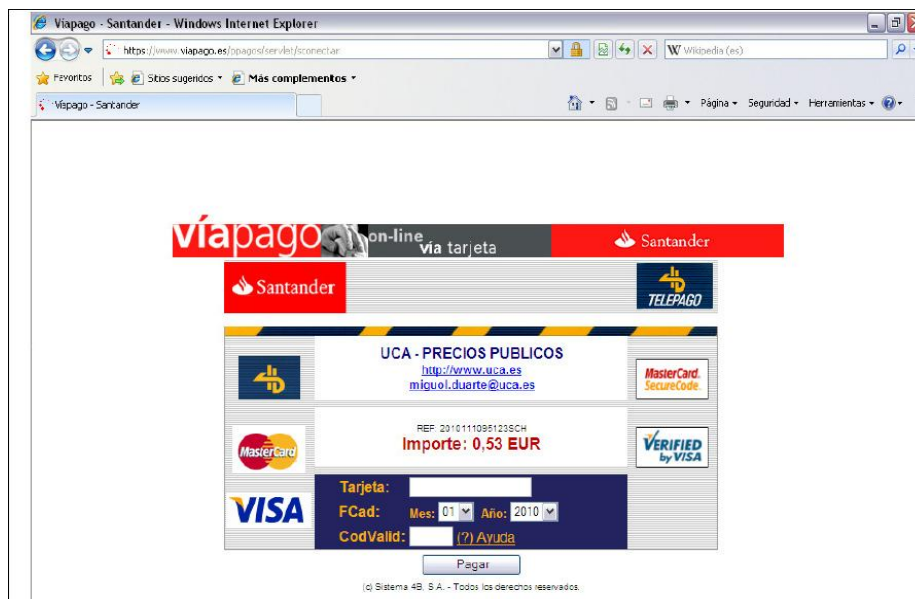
Viapago - Santander - Windows Internet Explorer

https://www.viapago.es/opagos/servlet/sconectar

Wikipedia (es)

Favoritos | Sitios sugeridos ▾ | Más complementos ▾

Viapago - Santander

Página ▾ Seguridad ▾ Herramientas ▾

víapago on-line vía tarjeta

Santander

Santander

TELEPAGO

UCA - PRECIOS PUBLICOS
http://www.uca.es
miguel.duarte@uca.es

MasterCard. SecureCode.

REF: 2010111095123SCH
Importe: 0,53 EUR

MasterCard

VERIFIED by VISA

VISA

Tarjeta:

FCad: Mes: 01 Año: 2010

CodValid: (?) Ayuda

Pagar

(c) Sistema 4B, S.A. - Todos los derechos reservados.